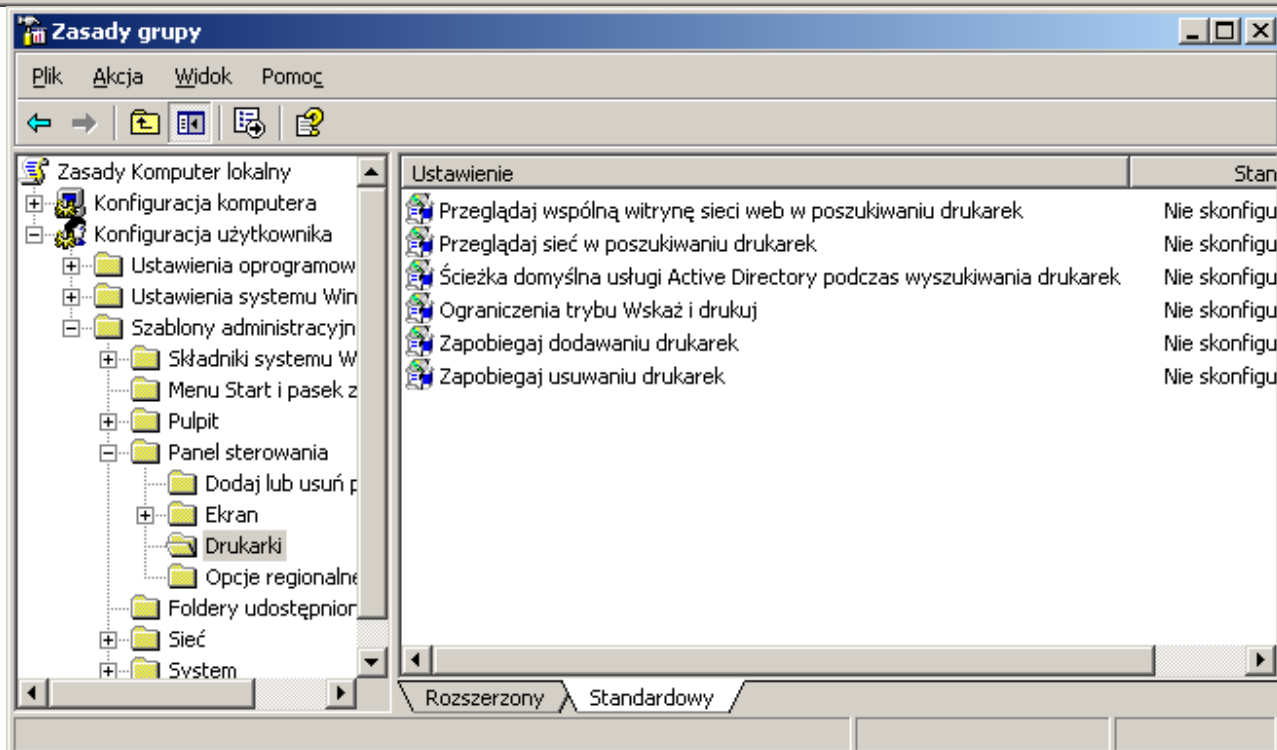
Zasady grupy

Plik Akcja Widok Pomoc

Zasady Komputer lokalny
Konfiguracja komputera
Konfiguracja użytkownika
Ustawienia oprogramow
Ustawienia systemu Win
Szablony administracyjn
Składniki systemu W
Menu Start i pasek z
Pulpit
Panel sterowania
Dodaj lub usuń p
Ekran
Drukarki
Opcje regionalne
Foldery udostępnion
Sieć
System

| Ustawienie | Stan |
|---|---|
| Przeglądaj wspólną witrynę sieci web w poszukiwaniu drukarek | Nie skonfigu |
| Przeglądaj sieć w poszukiwaniu drukarek | Nie skonfigu |
| Ścieżka domyślna usługi Active Directory podczas wyszukiwania drukarek | Nie skonfigu |
| Ograniczenia trybu Wskaż i drukuj | Nie skonfigu |
| Zapobiegaj dodawaniu drukarek | Nie skonfigu |
| Zapobiegaj usuwaniu drukarek | Nie skonfigu |

Rozszerzony Standardowy